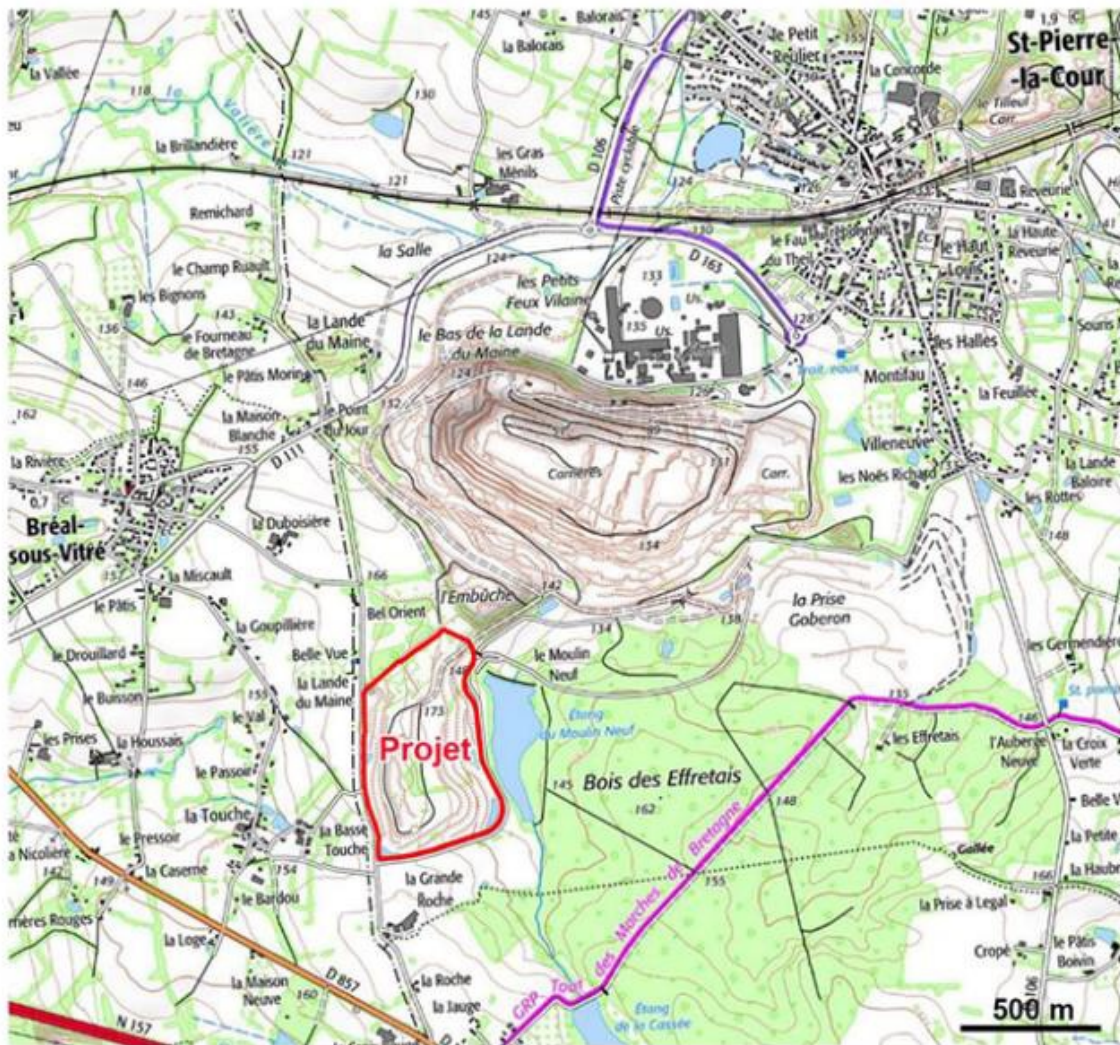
145
la Balorais
le Petit Reuliet
St-Pierre-la-Cour
la Vallée
118
130
la Concorde
le Tilleul
Carr.
eu
la Brillandière
121
les Gras Ménils
D 106
Piste cyclable
124
121
Reverie
Remichard
130
la Haute Reverie
la Salle
D 163
le Fau du Theil
le Haut Louis
le Champ Ruaud
124
les Petits Feux Vilaine
133
Us.
les Bignons
143
135
Us.
Sours
le Fourneau de Bretagne
la Lande du Maine
le Bas de la Lande du Maine
126
156
les Hallès
146
le Pâtis Morin
Montifau
la Feuillée
162
la Maison Blanche
le Point du Jour
132
Villeneuve
la Rivière
155
D 111
Carrières
Carr.
les Noës Richard
la Lande Baloire
0,7
les Rottes
Bréal-sous-Vitré
la Duboisière
154
148
157
la Miscault
166
l'Embûche
142
le Pâtis
Bel Orient
la Prise Goberon
la Goupillière
134
138
les Germendière
le Drouillard
Belle Vue
le Moulin Neuf
la Lande du Maine
146
le Buisson
155
173
135
le Val
Étang du Moulin Neuf
les Effretais
l'Auberge Neuve
la Croix Verte
les Prises
la Houssais
Projet
le Passoir
Bois des Effretais
145
162
Belle V
la Touche
148
le Pressoir
la Basse Touche
la Petite
a Nicolière
Gaillée
la Caserne
154
la Grande Roche
Tour des Marches de Bretagne
155
la Haubr
142
149
166
le Bardou
la Prise à Legal
mères Rouges
la Loge
Cropé
le Pâtis Boivin
la Maison Neuve
160
D 857
GRP
la Roche
la Jauge
Étang de la Cassée
N 157
500 m